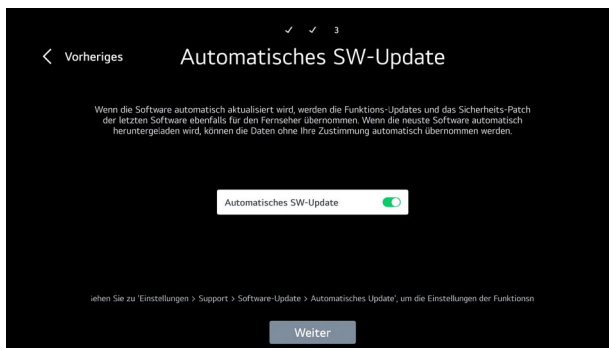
✓ ✓ 3

< Vorheriges

Automatisches SW-Update

Wenn die Software automatisch aktualisiert wird, werden die Funktions-Updates und das Sicherheits-Patch der letzten Software ebenfalls für den Fernseher übernommen. Wenn die neuste Software automatisch heruntergeladen wird, können die Daten ohne Ihre Zustimmung automatisch übernommen werden.

Automatisches SW-Update

ehen Sie zu 'Einstellungen > Support > Software-Update > Automatisches Update', um die Einstellungen der Funktionsn

Weiter